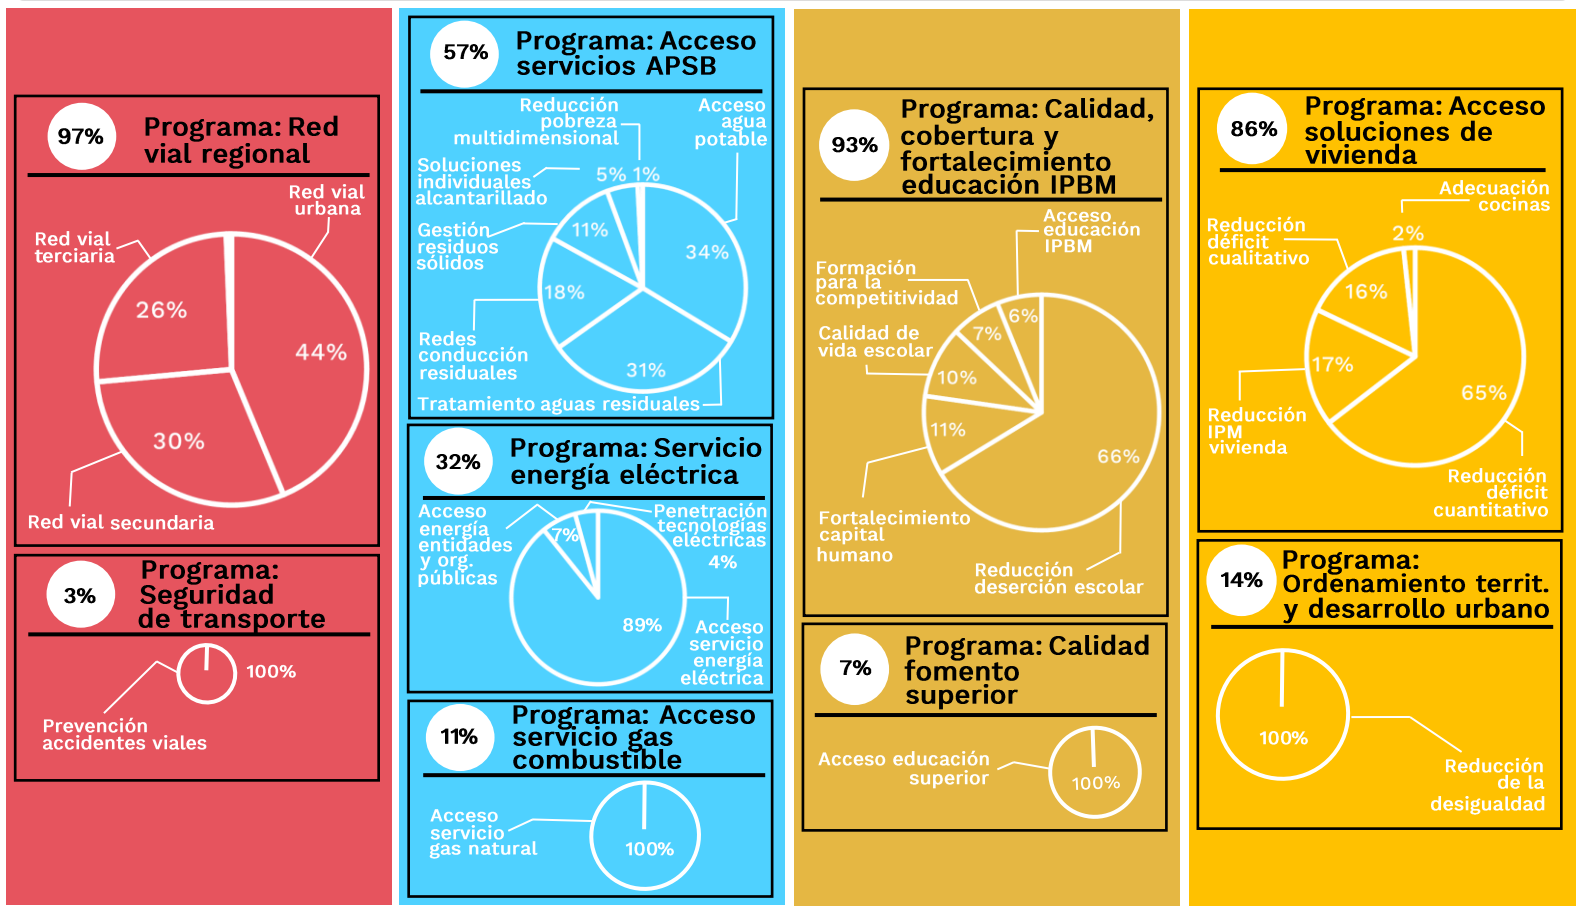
97%
Programa: Red vial regional

Red vial urbana
Red vial terciaria
26%
44%
30%
Red vial secundaria

3%
Programa: Seguridad de transporte

100%
Prevención accidentes viales

57%
Programa: Acceso servicios APSB

Reducción pobreza multidimensional
Acceso agua potable
Soluciones individuales alcantarillado
5% 1%
Gestión residuos sólidos
11%
34%
18%
Redes conducción residuales
31%
Tratamiento aguas residuales

32%
Programa: Servicio energía eléctrica

Acceso energía entidades y org. públicas
7%
Penetración tecnologías eléctricas
4%
89%
Acceso servicio energía eléctrica

11%
Programa: Acceso servicio gas combustible

Acceso servicio gas natural
100%

93%
Programa: Calidad, cobertura y fortalecimiento educación IPBM

Acceso educación IPBM
Formación para la competitividad
6%
7%
Calidad de vida escolar
10%
11%
66%
Fortalecimiento capital humano
Reducción deserción escolar

7%
Programa: Calidad fomento superior

Acceso educación superior
100%

86%
Programa: Acceso soluciones de vivienda

Adecuación cocinas
Reducción déficit cualitativo
2%
16%
17%
Reducción IPM vivienda
65%
Reducción déficit cuantitativo

14%
Programa: Ordenamiento territ. y desarrollo urbano

100%
Reducción de la desigualdad